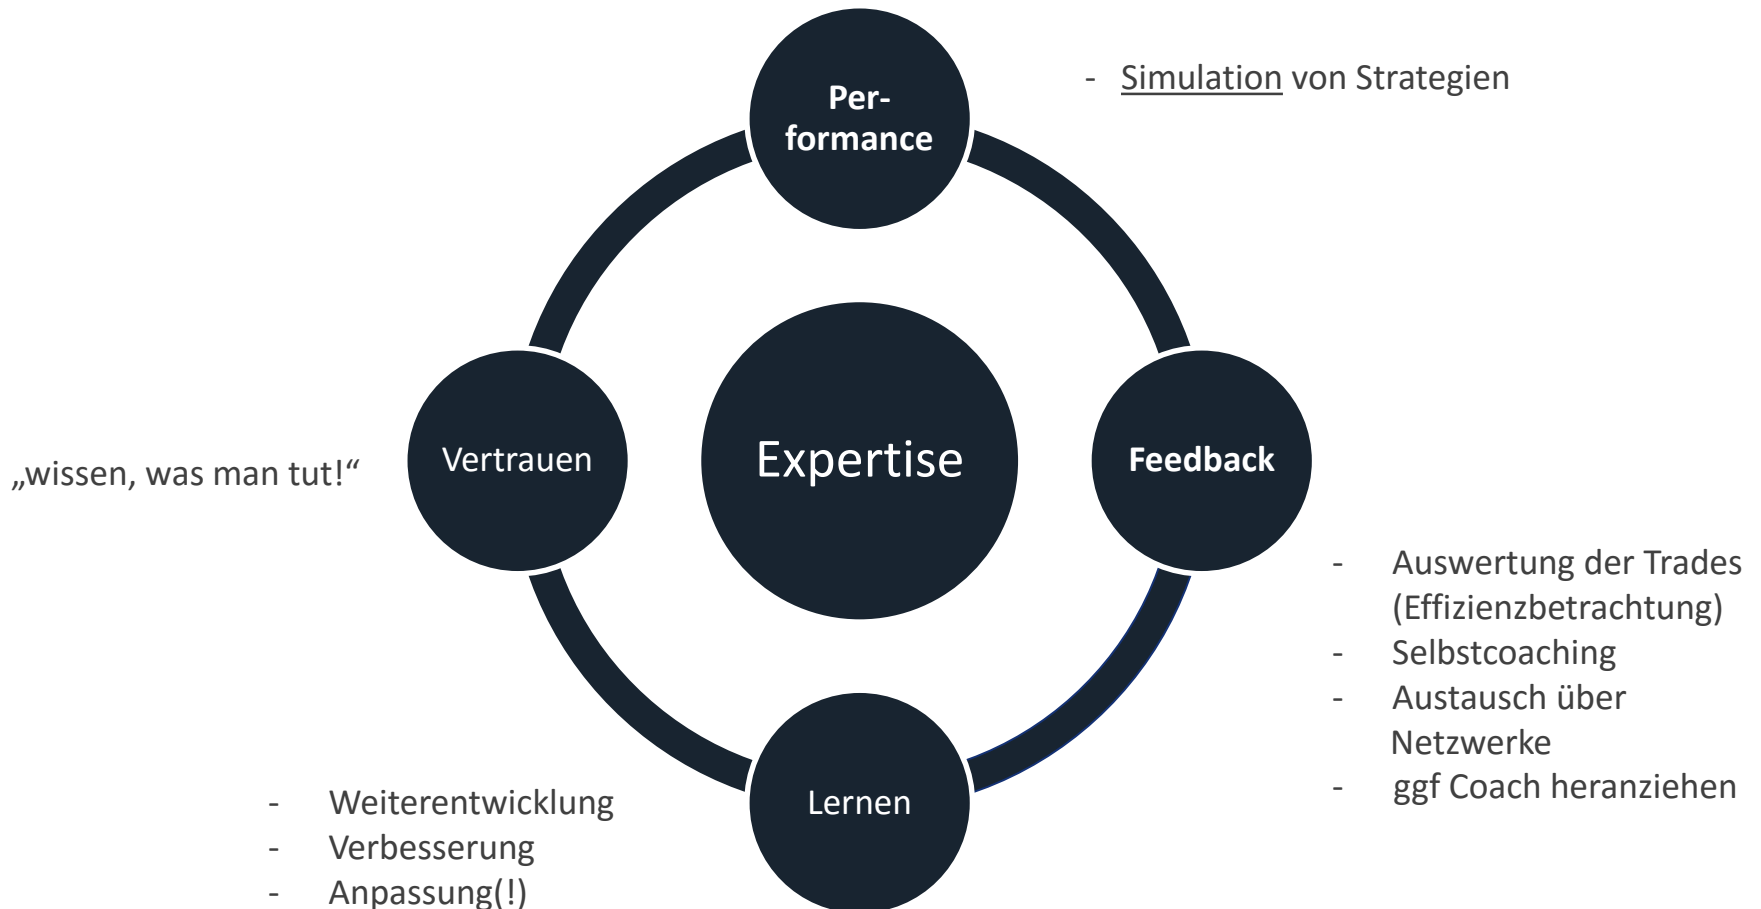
Performance

- Simulation von Strategien

„wissen, was man tut!“

Vertrauen

Expertise

Feedback

- Auswertung der Trades (Effizienzbetrachtung)
- Selbstcoaching
- Austausch über Netzwerke
- ggf Coach heranziehen

Lernen

- Weiterentwicklung
- Verbesserung
- Anpassung(!)